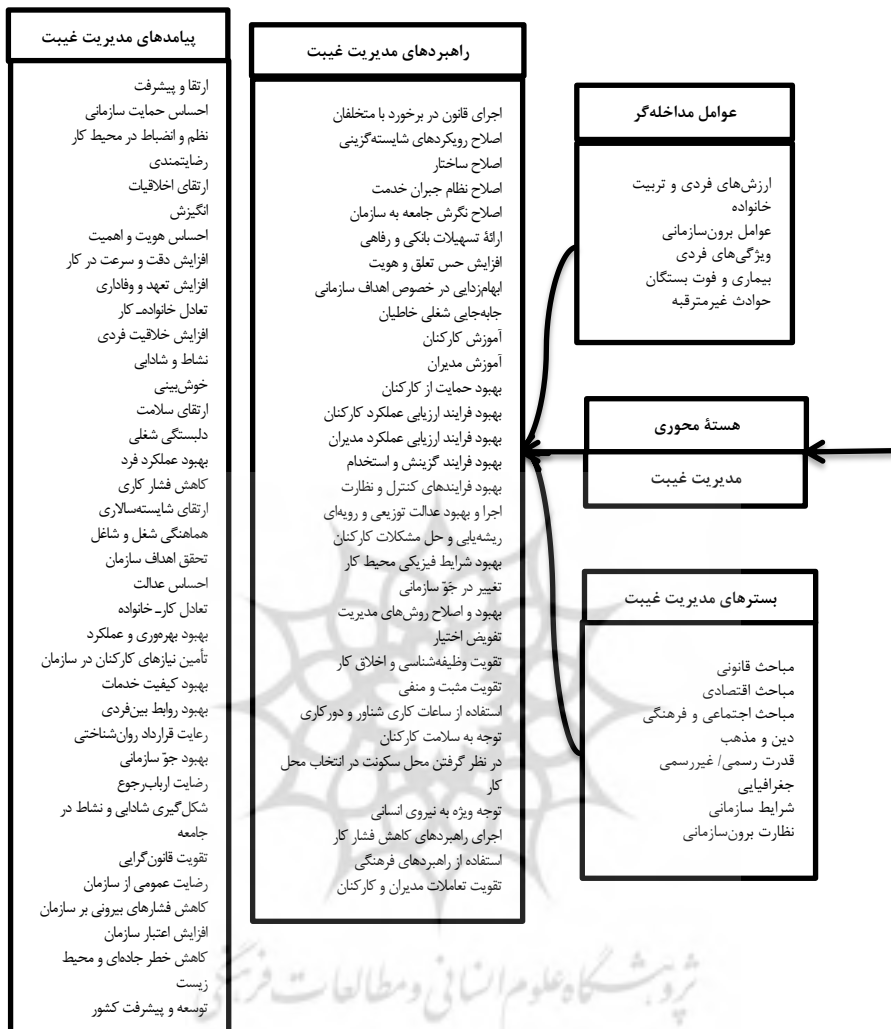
پیامدهای مدیریت غیبت

ارتقا و پیشرفت
احساس حمایت سازمانی
نظم و انضباط در محیط کار
رضایتمندی
ارتقای اخلاقیات
انگیزش
احساس هویت و اهمیت
افزایش دقت و سرعت در کار
افزایش تعهد و وفاداری
تعادل خانواده- کار
افزایش خلاقیت فردی
نشاط و شادابی
خوش‌بینی
ارتقای سلامت
دلبستگی شغلی
بهبود عملکرد فرد
کاهش فشار کاری
ارتقای شایسته‌سالاری
هماهنگی شغل و شاغل
تحقق اهداف سازمان
احساس عدالت
تعادل کار- خانواده
بهبود بهره‌وری و عملکرد
تأمین نیازهای کارکنان در سازمان
بهبود کیفیت خدمات
بهبود روابط بین‌فردی
رعایت قرارداد روان‌شناختی
بهبود جوّ سازمانی
رضایت ارباب‌رجوع
شکل‌گیری شادابی و نشاط در جامعه
تقویت قانون‌گرایی
رضایت عمومی از سازمان
کاهش فشارهای بیرونی بر سازمان
افزایش اعتبار سازمان
کاهش خطر جاده‌ای و محیط زیست
توسعه و پیشرفت کشور

راهبردهای مدیریت غیبت

اجرای قانون در برخورد با متخلفان
اصلاح رویکردهای شایسته‌گزینی
اصلاح ساختار
اصلاح نظام جبران خدمت
اصلاح نگرش جامعه به سازمان
ارائهٔ تسهیلات بانکی و رفاهی
افزایش حس تعلق و هویت
ابهام‌زدایی در خصوص اهداف سازمانی
جابه‌جایی شغلی خاطیان
آموزش کارکنان
آموزش مدیران
بهبود حمایت از کارکنان
بهبود فرایند ارزیابی عملکرد کارکنان
بهبود فرایند ارزیابی عملکرد مدیران
بهبود فرایند گزینش و استخدام
بهبود فرایندهای کنترل و نظارت
اجرا و بهبود عدالت توزیعی و رویه‌ای
ریشه‌یابی و حل مشکلات کارکنان
بهبود شرایط فیزیکی محیط کار
تغییر در جوّ سازمانی
بهبود و اصلاح روش‌های مدیریت
تفویض اختیار
تقویت وظیفه‌شناسی و اخلاق کار
تقویت مثبت و منفی
استفاده از ساعات کاری شناور و دورکاری
توجه به سلامت کارکنان
در نظر گرفتن محل سکونت در انتخاب محل کار
توجه ویژه به نیروی انسانی
اجرای راهبردهای کاهش فشار کار
استفاده از راهبردهای فرهنگی
تقویت تعاملات مدیران و کارکنان

عوامل مداخله‌گر

ارزش‌های فردی و تربیت خانواده
عوامل برون‌سازمانی
ویژگی‌های فردی
بیماری و فوت بستگان
حوادث غیرمترقبه

هستهٔ محوری

مدیریت غیبت

بسترهای مدیریت غیبت

مباحث قانونی
مباحث اقتصادی
مباحث اجتماعی و فرهنگی
دین و مذهب
قدرت رسمی/ غیررسمی
جغرافیایی
شرایط سازمانی
نظارت برون‌سازمانی

پژوهشگاه علوم انسانی و مطالعات فرهنگی